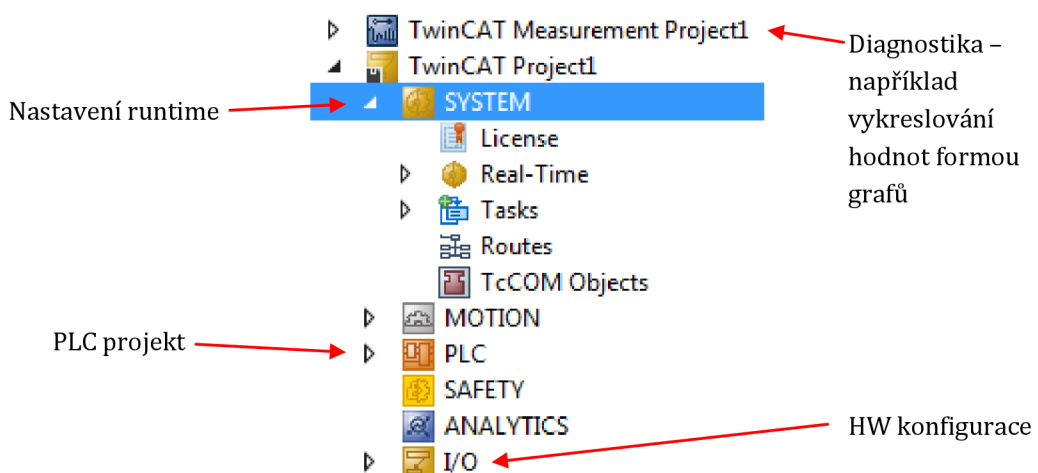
TwinCAT Measurement Project1

Diagnostika – například vykreslování hodnot formou grafů

TwinCAT Project1

Nastavení runtime

SYSTEM

License

Real-Time

Tasks

Routes

TcCOM Objects

MOTION

PLC projekt

PLC

SAFETY

ANALYTICS

HW konfigurace

I/O